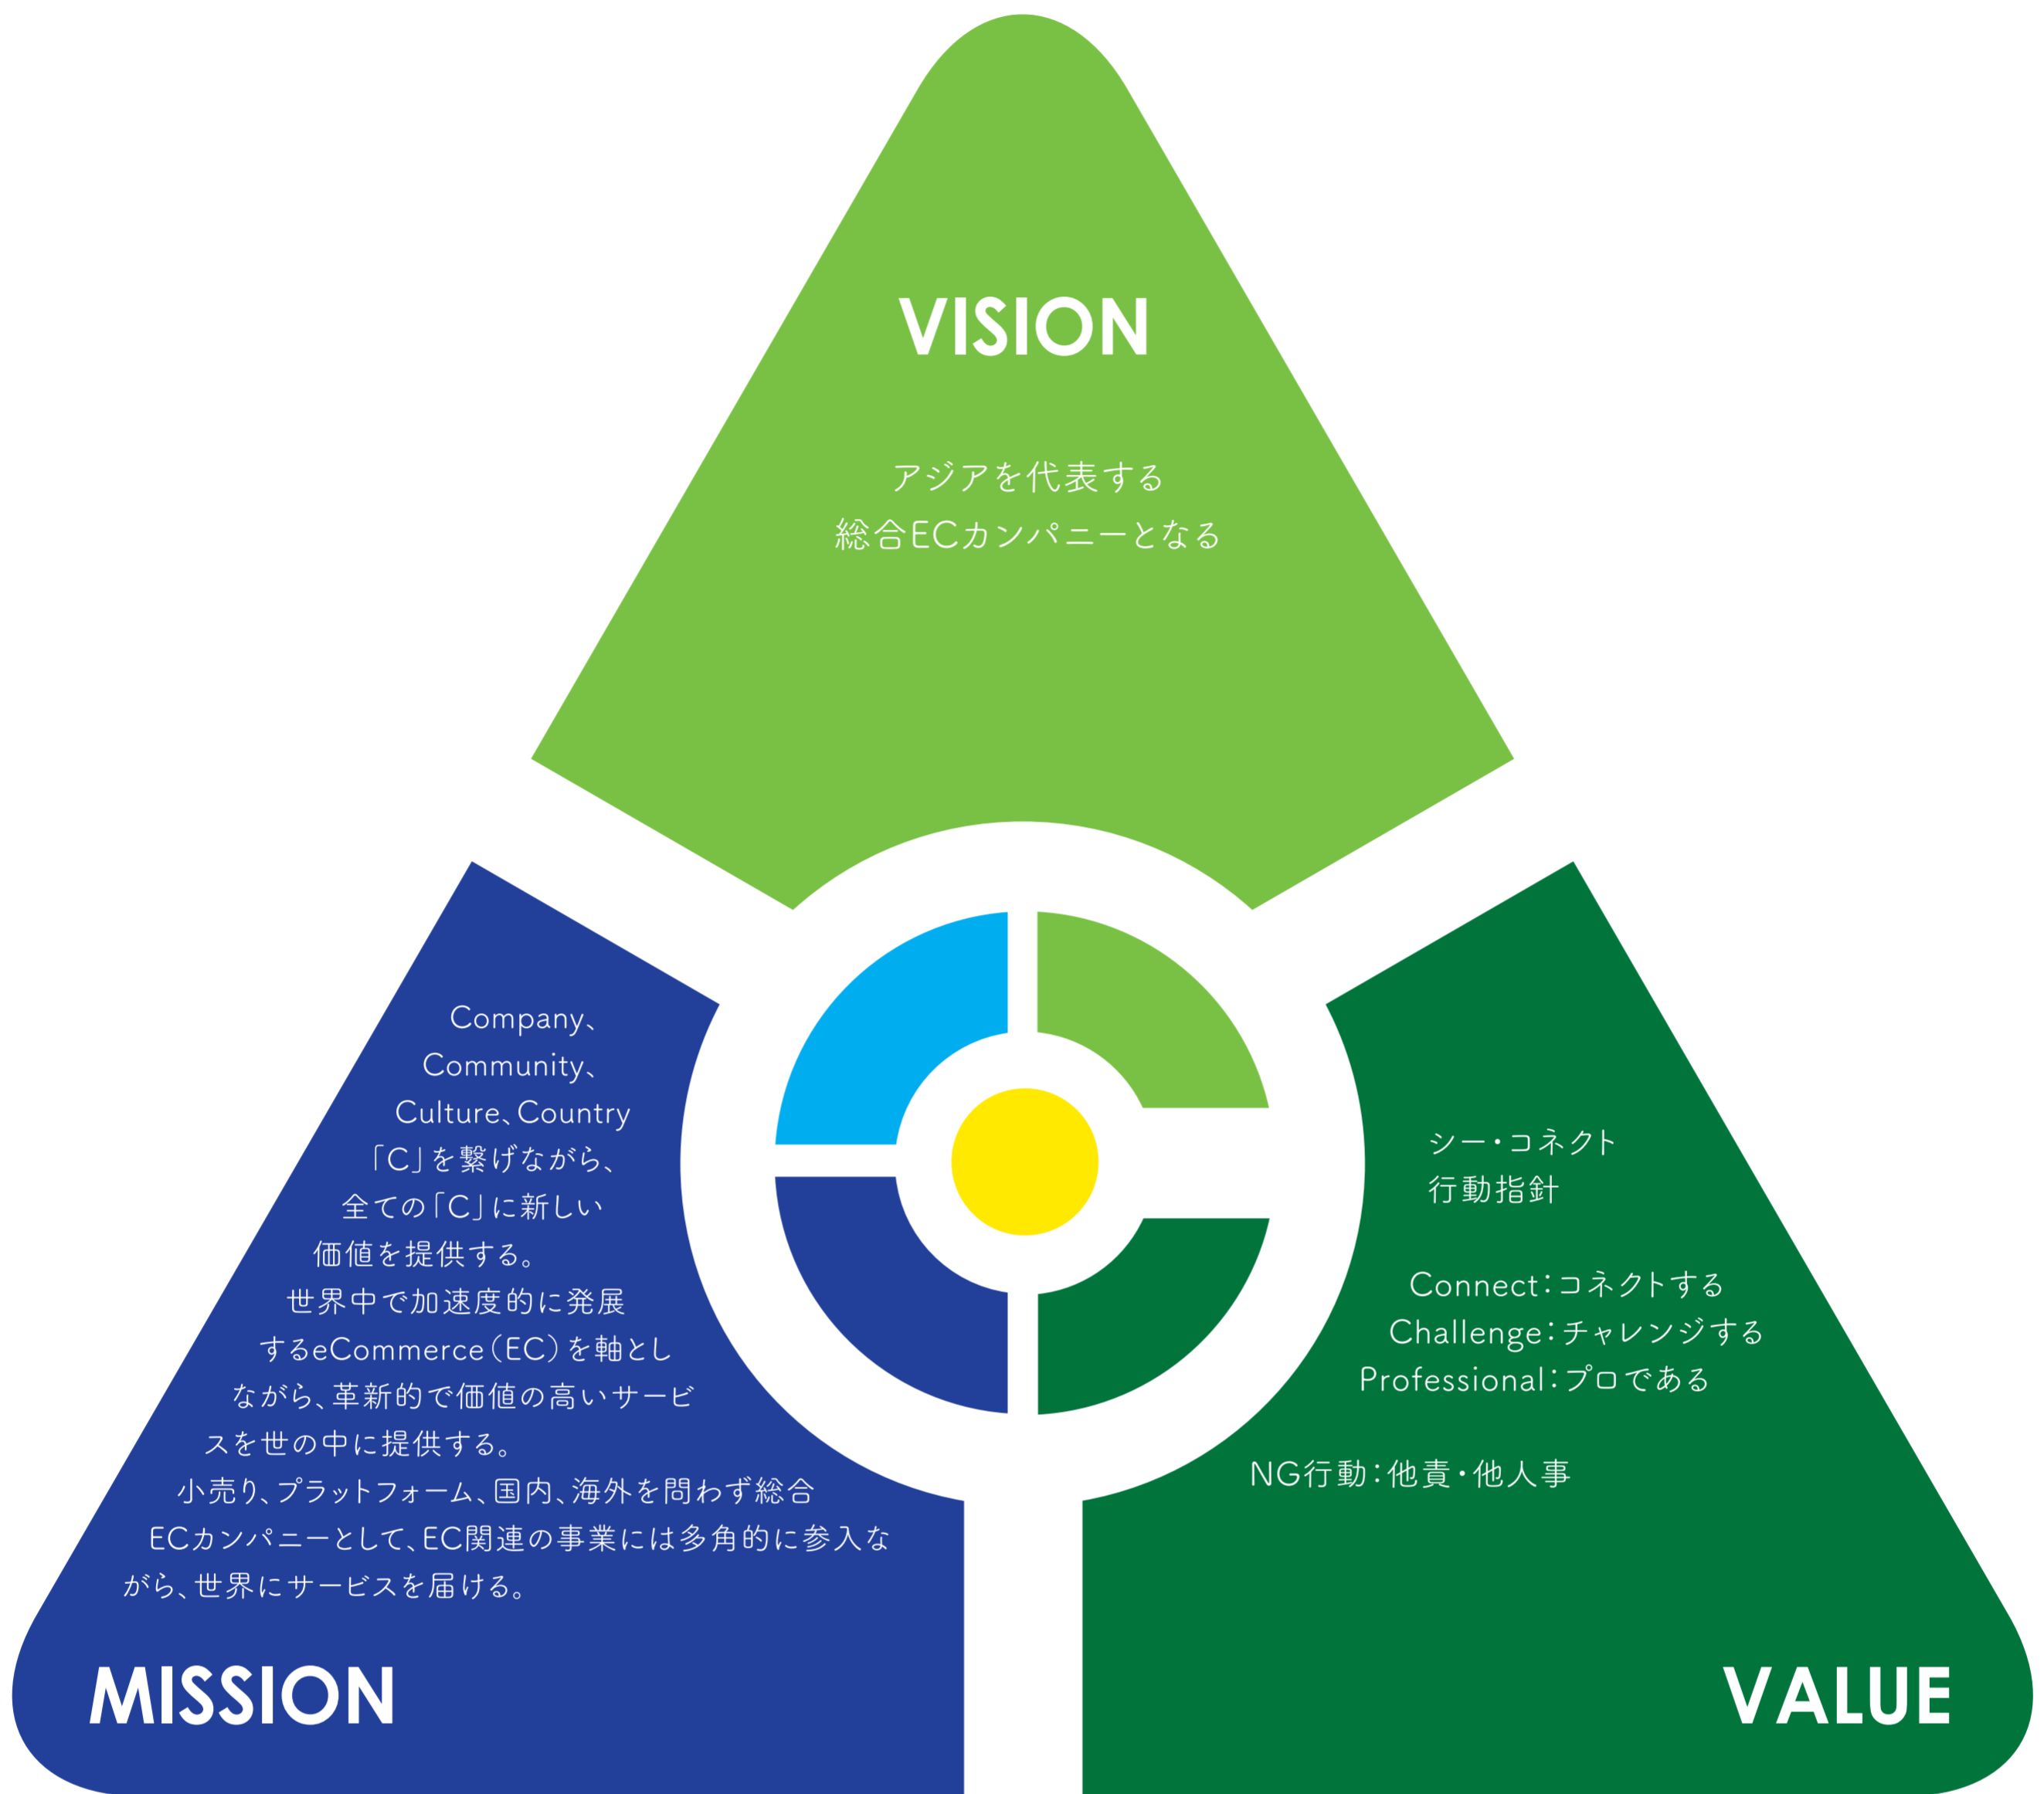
VISION

アジアを代表する
総合ECカンパニーとなる

Company、
Community、
Culture、Country
「C」を繋げながら、
全ての「C」に新しい
価値を提供する。
世界中で加速度的に発展
するeCommerce（EC）を軸とし
ながら、革新的で価値の高いサービスを世の中に提供する。
小売り、プラットフォーム、国内、海外を問わず総合
ECカンパニーとして、EC関連の事業には多角的に参入ながら、世界にサービスを届ける。

MISSION

シー・コネクト
行動指針

Connect：コネクトする
Challenge：チャレンジする
Professional：プロである

NG行動：他責・他人事

VALUE